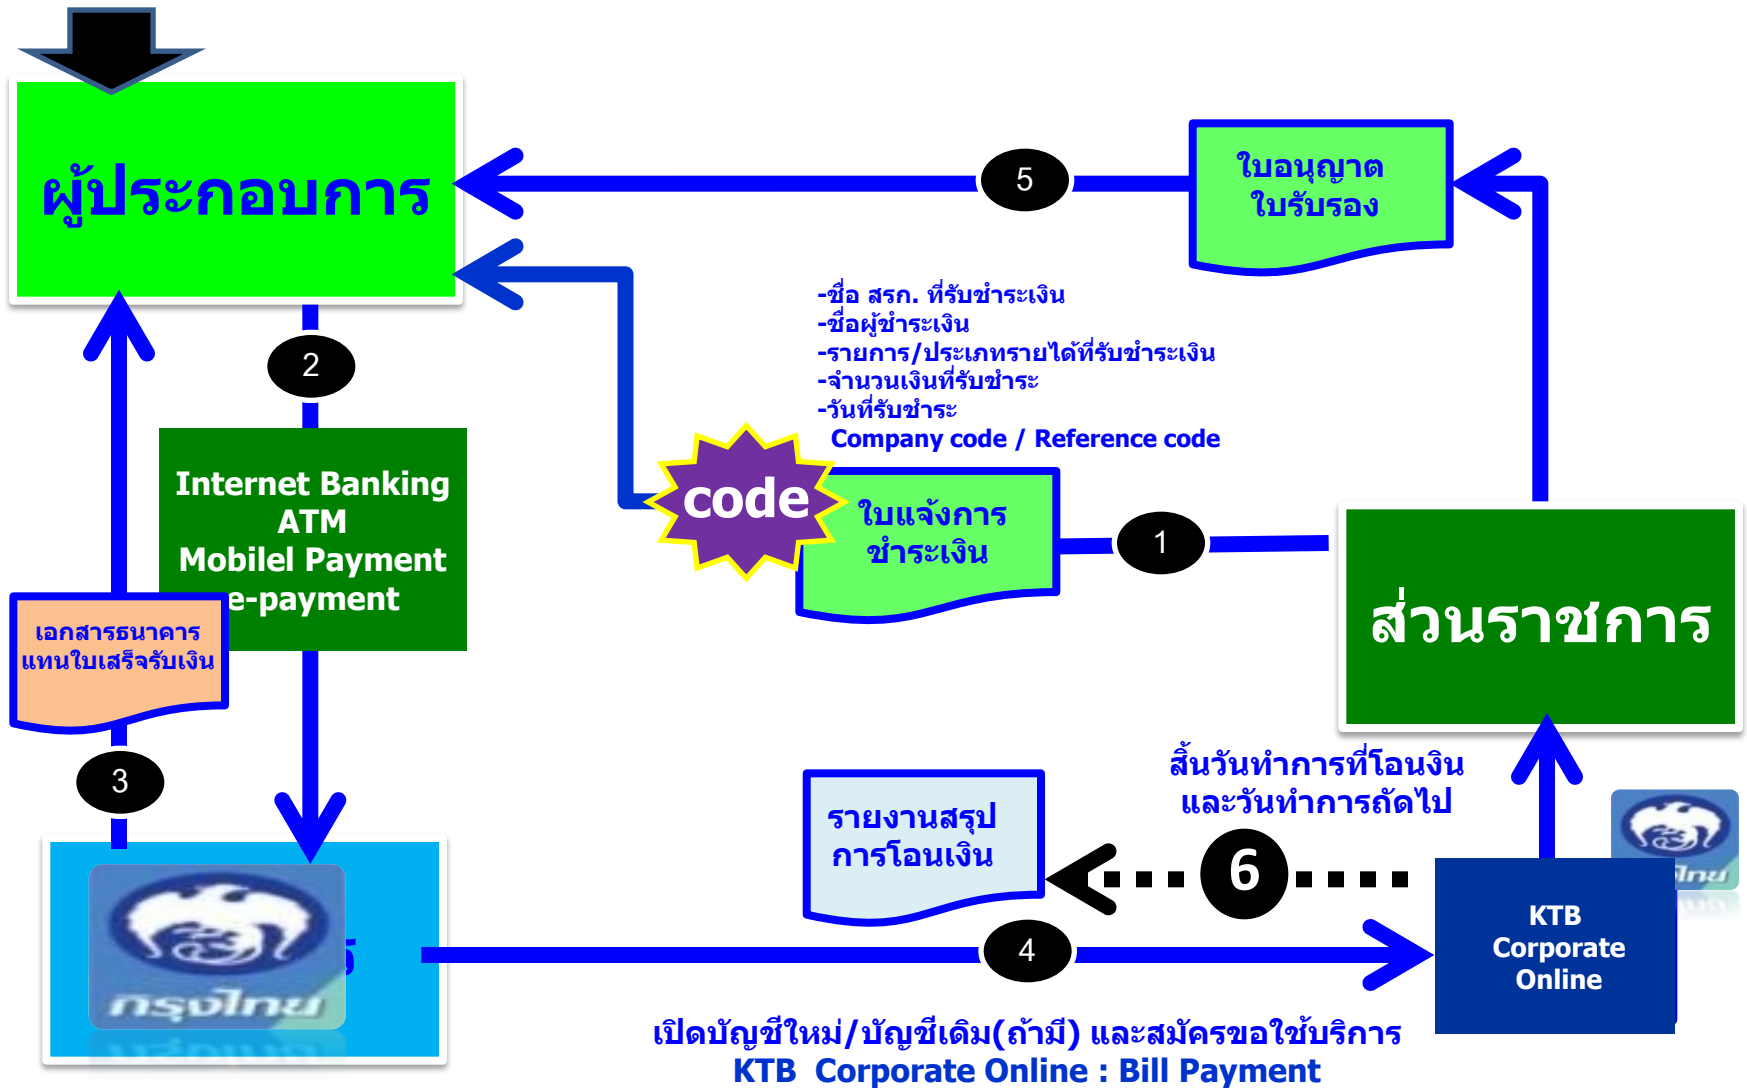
ผู้ประกอบการ

5

ใบอนุญาต
ใบรับรอง

2

-ชื่อ สรก. ที่รับชำระเงิน
-ชื่อผู้ชำระเงิน
-รายการ/ประเภทรายได้ที่รับชำระเงิน
-จำนวนเงินที่รับชำระ
-วันที่รับชำระ
Company code / Reference code

Internet Banking
ATM
Mobilel Payment
e-payment

code

ใบแจ้งการ
ชำระเงิน

1

ส่วนราชการ

เอกสารธนาคาร
แทนใบเสร็จรับเงิน

3

สิ้นวันทำการที่โอนเงิน
และวันทำการถัดไป

รายงานสรุป
การโอนเงิน

6

กรุงไทย

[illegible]

4

KTB
Corporate
Online

เปิดบัญชีใหม่/บัญชีเดิม(ถ้ามี) และสมัครขอใช้บริการ
KTB Corporate Online : Bill Payment